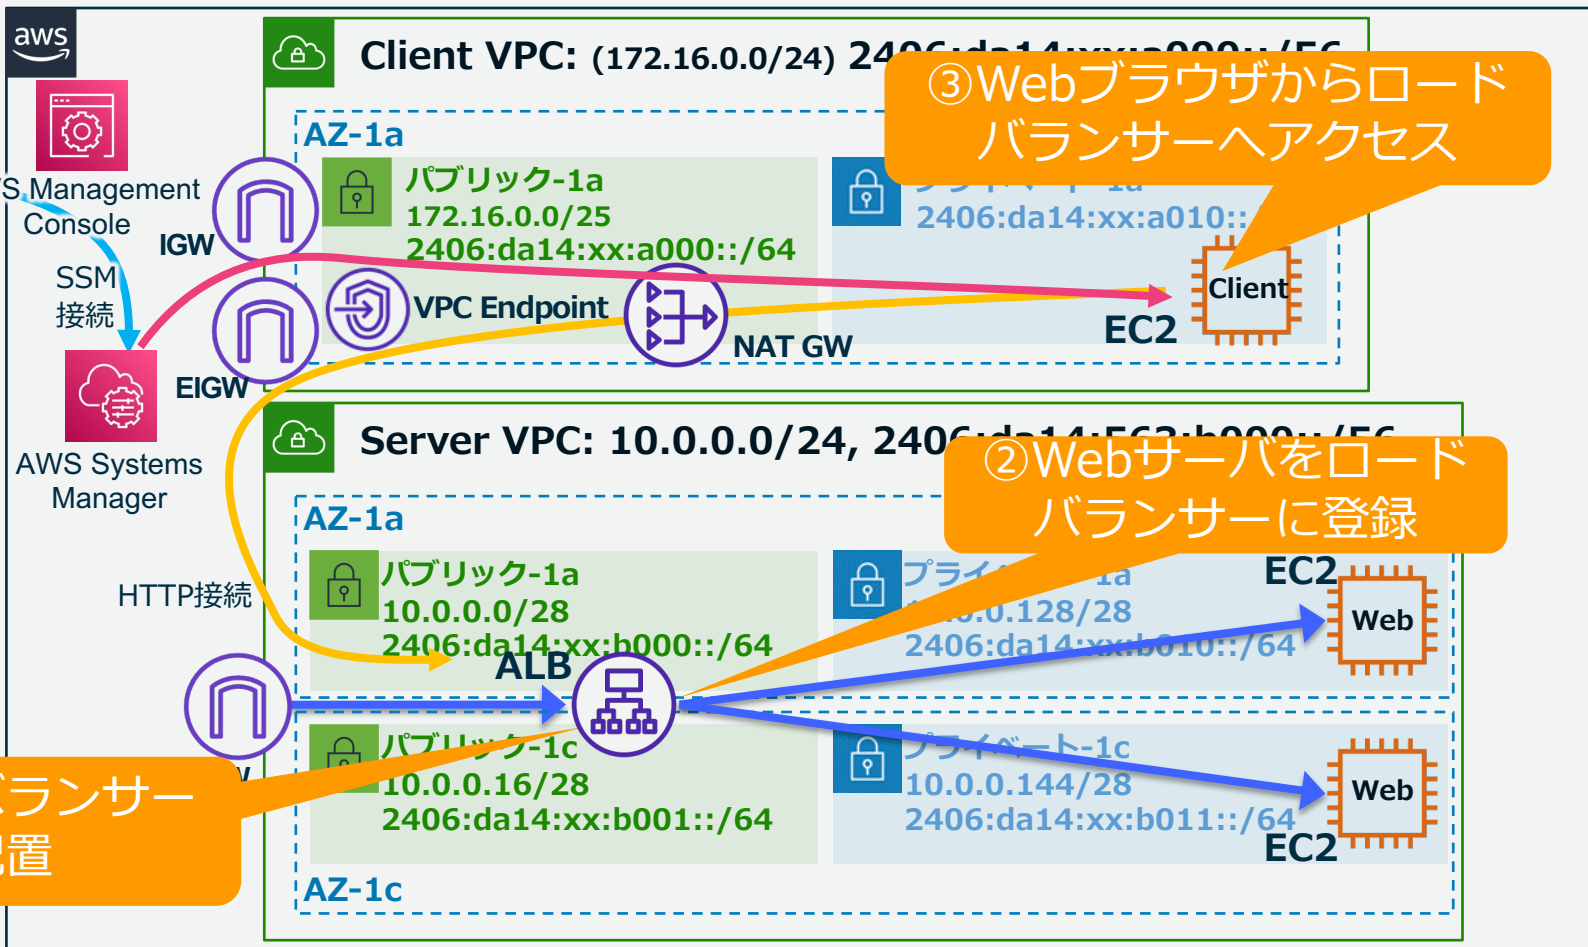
aws

S Management Console

SSM 接続

AWS Systems Manager

IGW

EIGW

HTTP接続

Client VPC: (172.16.0.0/24) 2406:da14:xx:a000::/56

③Webブラウザからロードバランサーへアクセス

AZ-1a

パブリック-1a
172.16.0.0/25
2406:da14:xx:a000::/64

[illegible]
2406:da14:xx:a010::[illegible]

VPC Endpoint

NAT GW

Client

EC2

Server VPC: 10.0.0.0/24, 2406:da14:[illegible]::/56

②Webサーバをロードバランサーに登録

AZ-1a

パブリック-1a
10.0.0.0/28
2406:da14:xx:b000::/64

プライ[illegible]-1a
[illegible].0.128/28
2406:da14:xx:b010::/64

EC2

Web

ALB

パブリック-1c
10.0.0.16/28
2406:da14:xx:b001::/64

プライベート-1c
10.0.0.144/28
2406:da14:xx:b011::/64

Web

EC2

AZ-1c

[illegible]ランサー
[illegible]置